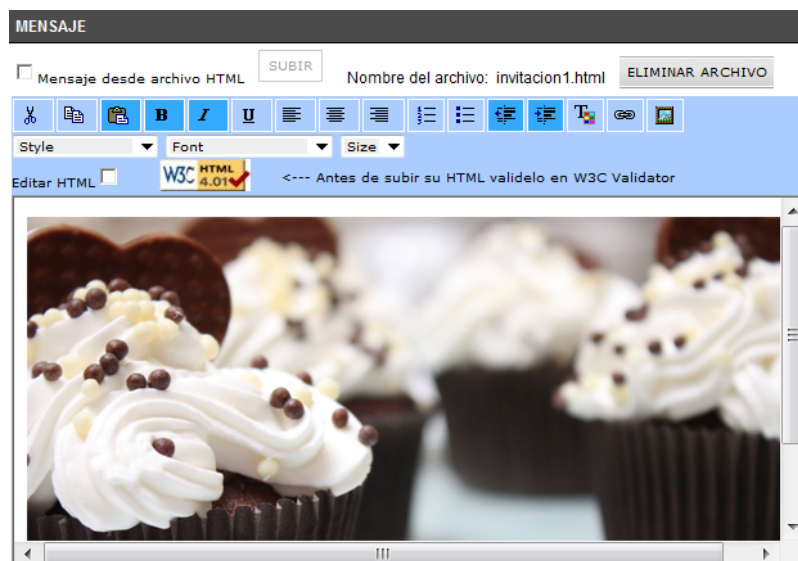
MENSAJE

Mensaje desde archivo HTML SUBIR Nombre del archivo: invitacion1.html ELIMINAR ARCHIVO

B I U

Style Font Size

Editar HTML W3C HTML 4.01 <--- Antes de subir su HTML validelo en W3C Validator